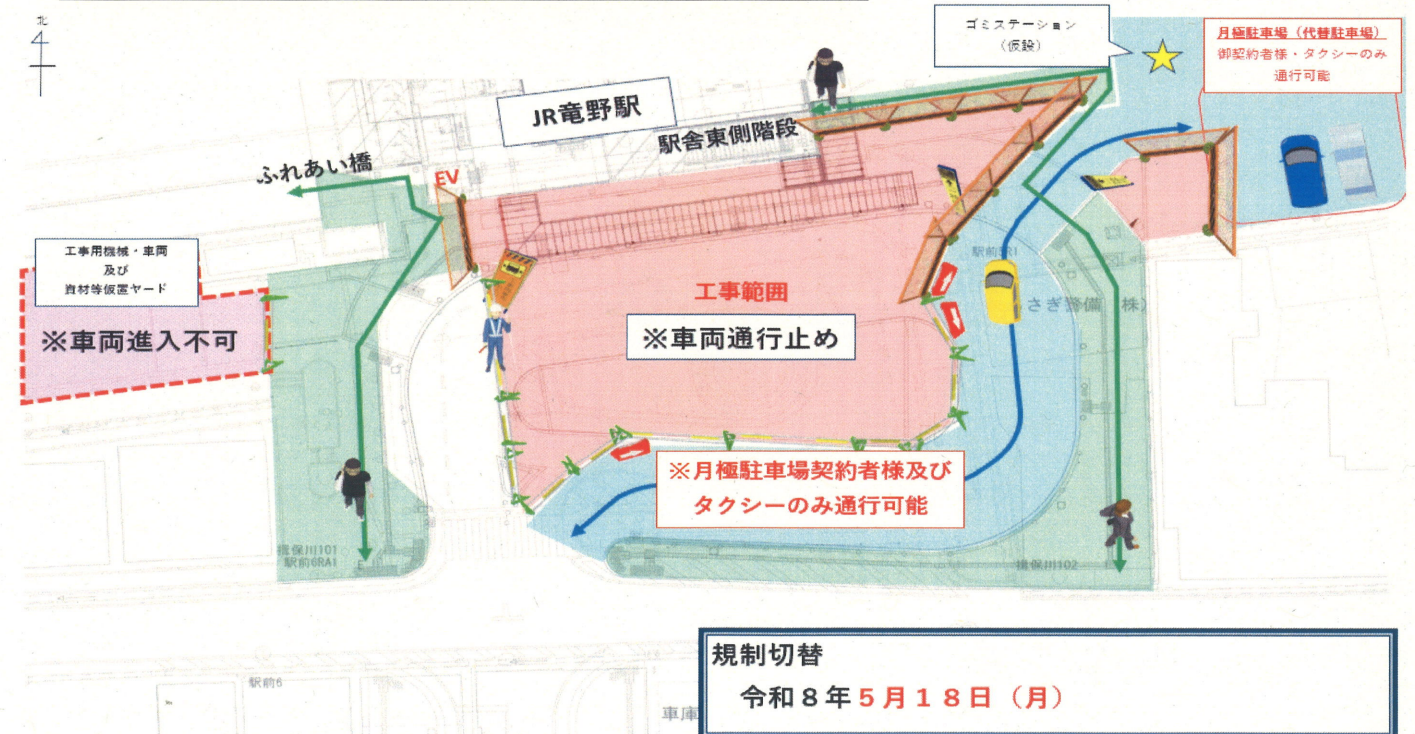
北

JR竜野駅

駅舎東側階段

ゴミステーション
（仮設）

月極駐車場（代替駐車場）
御契約者様・タクシーのみ通行可能

ふれあい橋

EV

工事用機械・車両
及び
資材等仮置ヤード

※車両進入不可

工事範囲

※車両通行止め

駅前RA1

さぎ警備（株）

※月極駐車場契約者様及び
タクシーのみ通行可能

揖保川101
駅前6RA1

揖保川102

駅前6

車庫

規制切替
令和８年５月１８日（月）